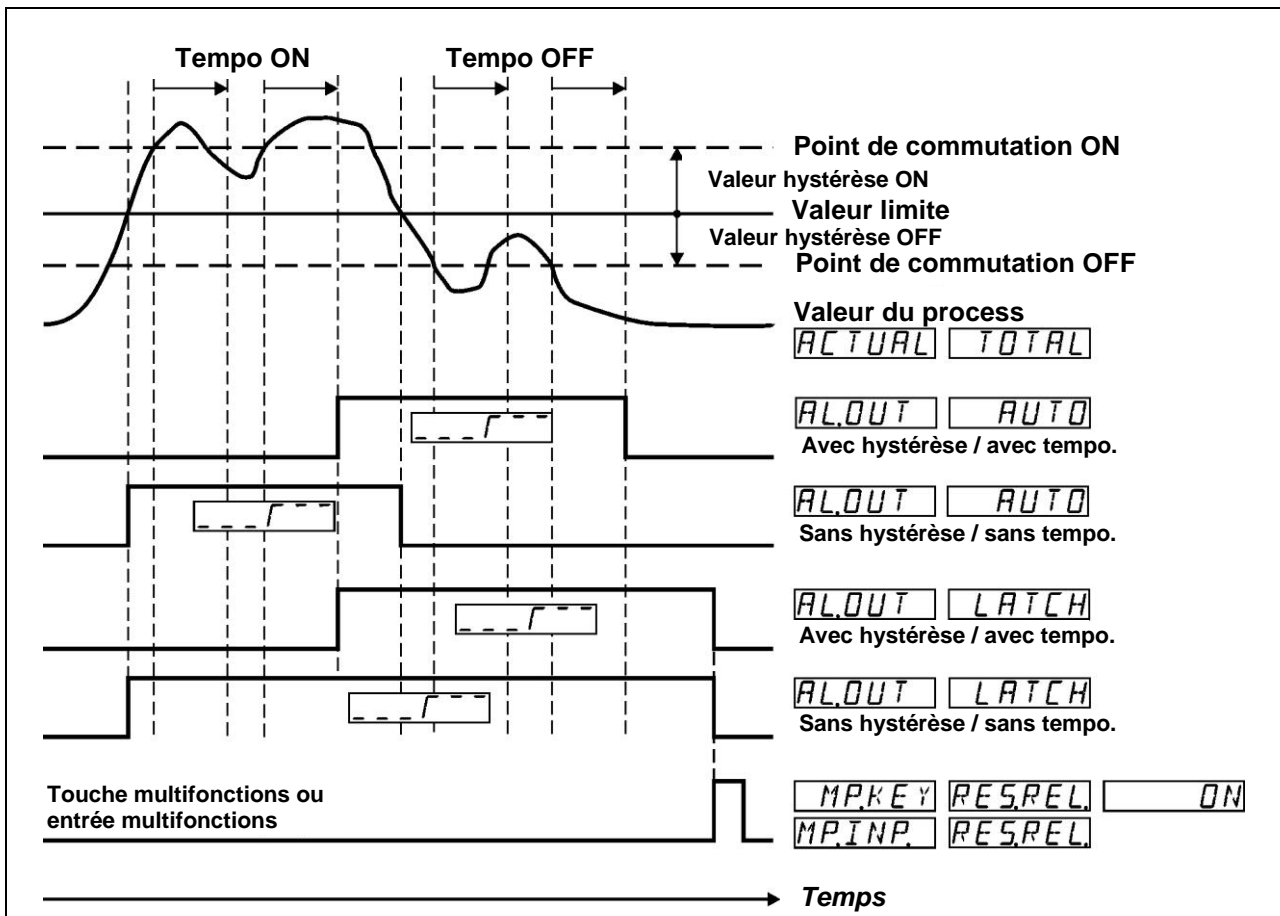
Tempo ON
Tempo OFF

Point de commutation ON
Valeur hystérèse ON
Valeur limite
Valeur hystérèse OFF
Point de commutation OFF
Valeur du process

ACTUAL TOTAL

AL.OUT AUTO
Avec hystérèse / avec tempo.

AL.OUT AUTO
Sans hystérèse / sans tempo.

AL.OUT LATCH
Avec hystérèse / avec tempo.

AL.OUT LATCH
Sans hystérèse / sans tempo.

Touche multifonctions ou entrée multifonctions

MP.KEY RES.REL. ON
MP.INP. RES.REL.

Temps